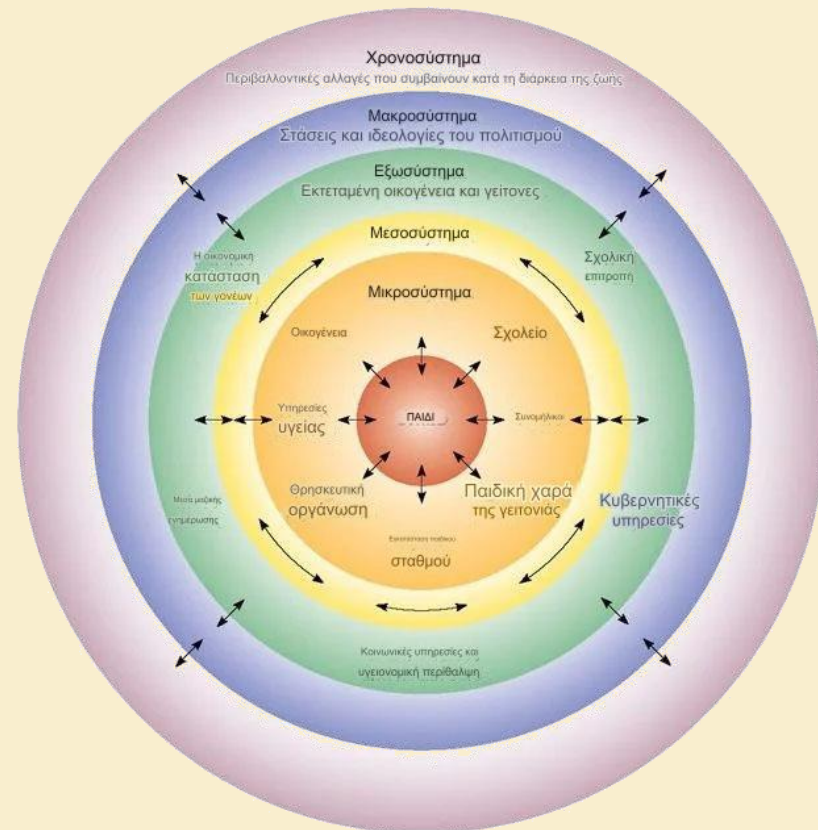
Χρονοσύστημα
Περιβαλλοντικές αλλαγές που συμβαίνουν κατά τη διάρκεια της ζωής

Μακροσύστημα
Στάσεις και ιδεολογίες του πολιτισμού

Εξωσύστημα
Εκτεταμένη οικογένεια και γείτονες

Μεσοσύστημα

Η οικονομική κατάσταση των γονέων

Σχολική επιτροπή

Μικροσύστημα

Οικογένεια

Σχολείο

Υπηρεσίες υγείας

ΠΑΙΔΙ

Συνομήλικοι

Μέσα μαζικής ενημέρωσης

Θρησκευτική οργάνωση

Παιδική χαρά της γειτονιάς

Κυβερνητικές υπηρεσίες

Εκπαιδευτικοί παιδικού σταθμού

Κοινωνικές υπηρεσίες και υγειονομική περίθαλψη